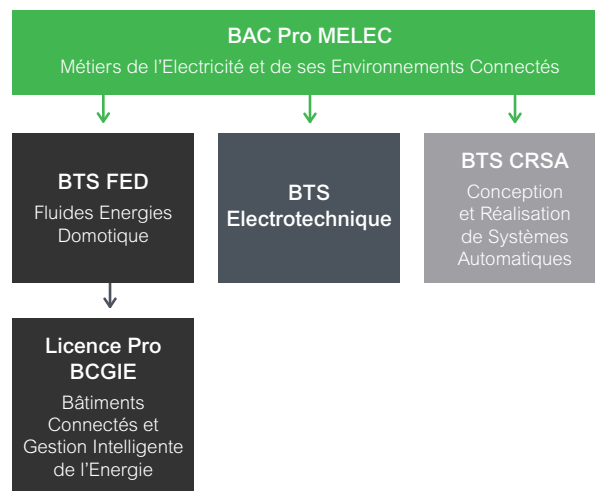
BAC Pro MELEC
Métiers de l'Electricité et de ses Environnements Connectés

BTS FED
Fluides Energies Domotique

BTS Electrotechnique

BTS CRSA
Conception et Réalisation de Systèmes Automatiques

Licence Pro BCGIE
Bâtiments Connectés et Gestion Intelligente de l'Energie